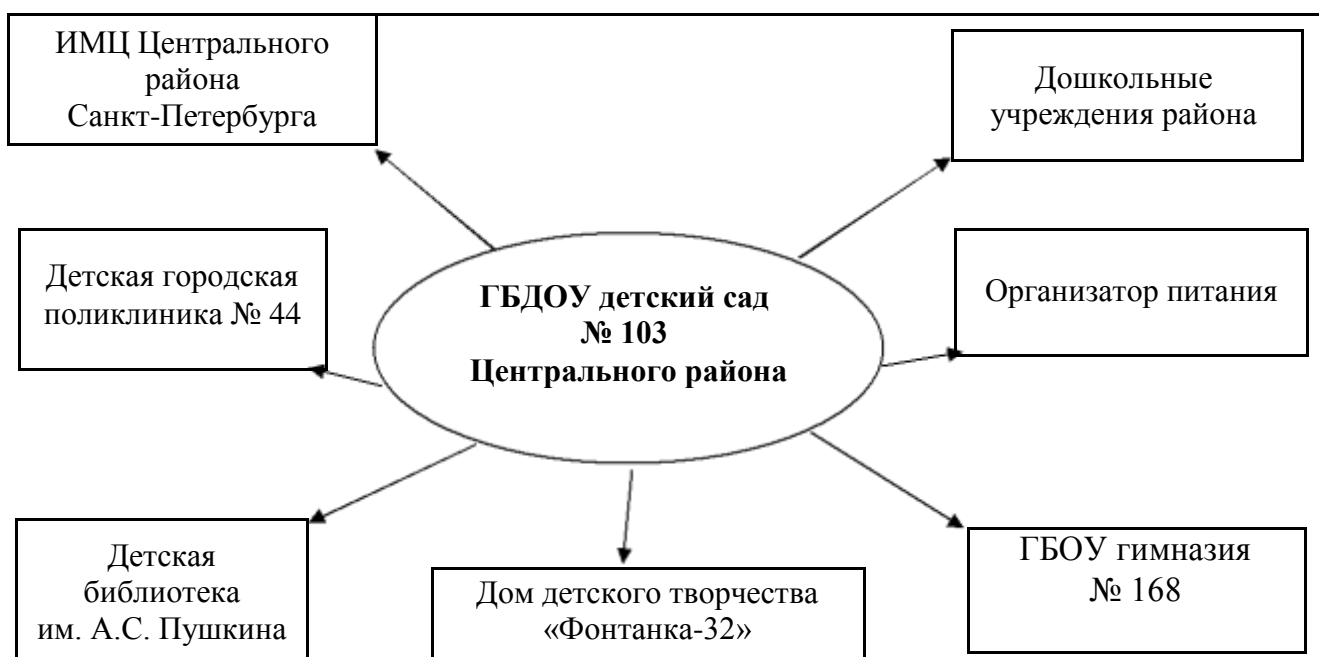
ИМЦ Центрального района Санкт-Петербурга

Дошкольные учреждения района

Детская городская поликлиника № 44

ГБДОУ детский сад № 103 Центрального района

Организатор питания

Детская библиотека им. А.С. Пушкина

Дом детского творчества «Фонтанка-32»

ГБОУ гимназия № 168